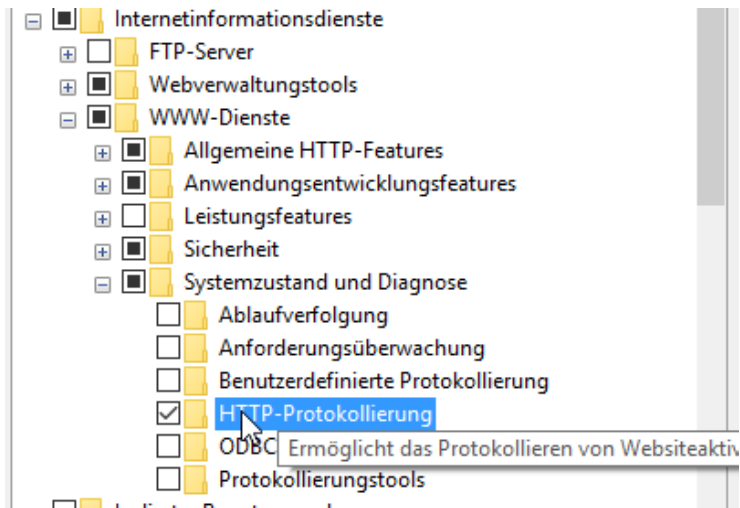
Internetinformationsdienste
FTP-Server
Webverwaltungstools
WWW-Dienste
Allgemeine HTTP-Features
Anwendungsentwicklungsfeatures
Leistungsfeatures
Sicherheit
Systemzustand und Diagnose
Ablaufverfolgung
Anforderungsüberwachung
Benutzerdefinierte Protokollierung
HTTP-Protokollierung
ODBC
Ermöglicht das Protokollieren von Websiteaktiv
Protokollierungstools
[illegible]